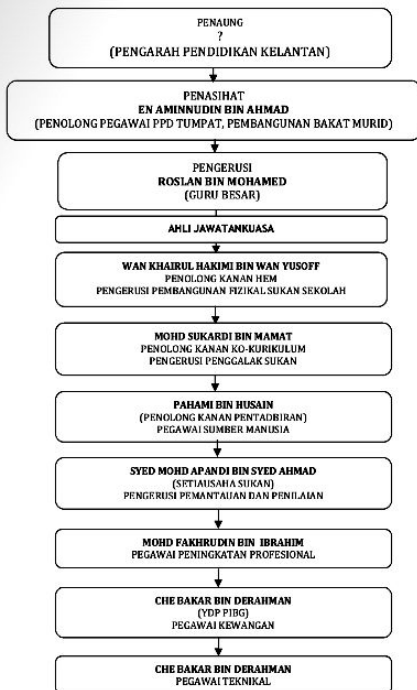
PENAUNG
?
(PENGARAH PENDIDIKAN KELANTAN)

PENASIHAT
EN AMINNUDIN BIN AHMAD
(PENOLONG PEGAWAI PPD TUMPAT, PEMBANGUNAN BAKAT MURID)

PENGERUSI
ROSLAN BIN MOHAMED
(GURU BESAR)

AHLI JAWATANKUASA

WAN KHAIRUL HAKIMI BIN WAN YUSOFF
PENOLONG KANAN HEM
PENGERUSI PEMBANGUNAN FIZIKAL SUKAN SEKOLAH

MOHD SUKARDI BIN MAMAT
PENOLONG KANAN KO-KURIKULUM
PENGERUSI PENGGALAK SUKAN

PAHAMI BIN HUSAIN
(PENOLONG KANAN PENTADBIRAN)
PEGAWAI SUMBER MANUSIA

SYED MOHD APANDI BIN SYED AHMAD
(SETIAUSAHA SUKAN)
PENGERUSI PEMANTAUAN DAN PENILAIAN

MOHD FAKHRUDIN BIN IBRAHIM
PEGAWAI PENINGKATAN PROFESIONAL

CHE BAKAR BIN DERAHMAN
(YDP PIBG)
PEGAWAI KEWANGAN

CHE BAKAR BIN DERAHMAN
PEGAWAI TEKNIKAL